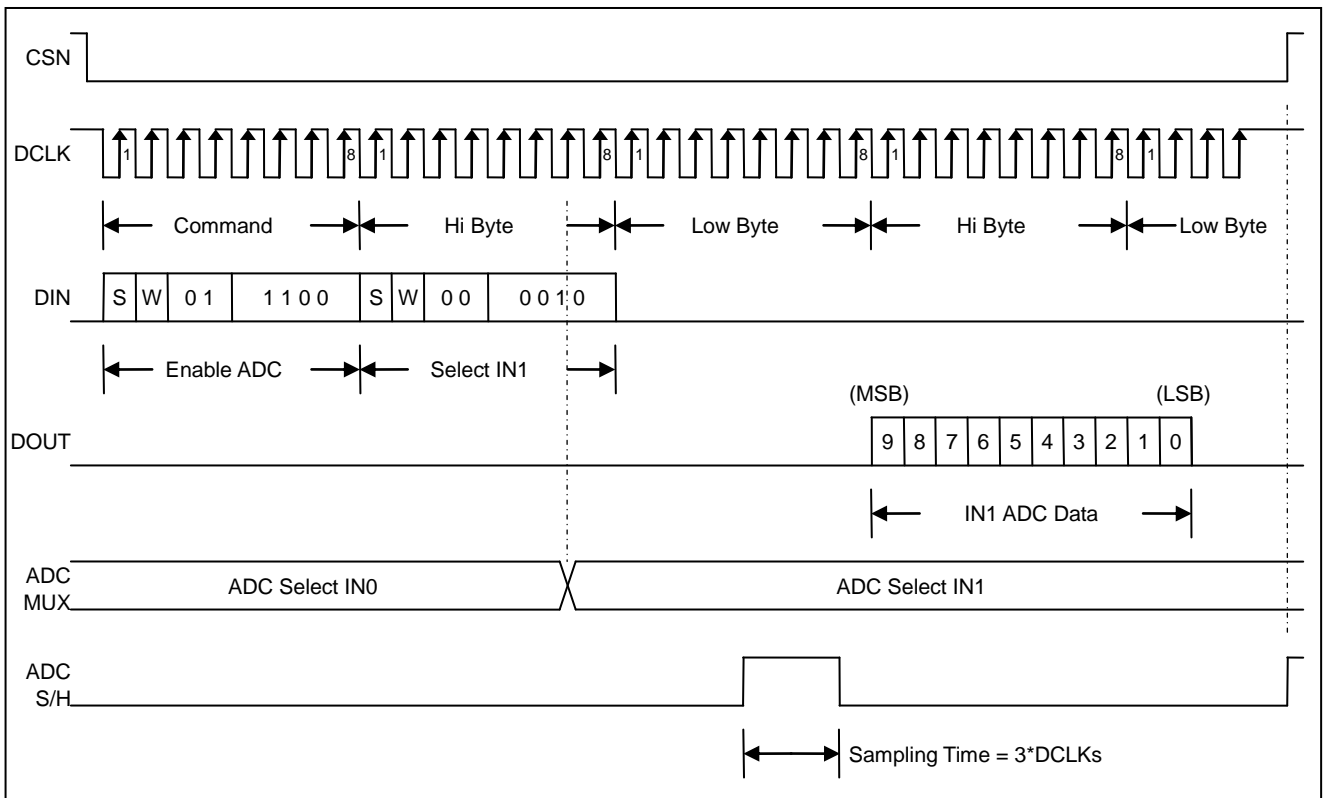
CSN

DCLK 1 8 1 8 1 8 1 8 1

Command Hi Byte Low Byte Hi Byte Low Byte

DIN S W 0 1 1 1 0 0 S W 0 0 0 0 1 0

Enable ADC Select IN1

(MSB) (LSB)

DOUT 9 8 7 6 5 4 3 2 1 0

IN1 ADC Data

ADC MUX ADC Select IN0 ADC Select IN1

ADC S/H

Sampling Time = 3*DCLKs